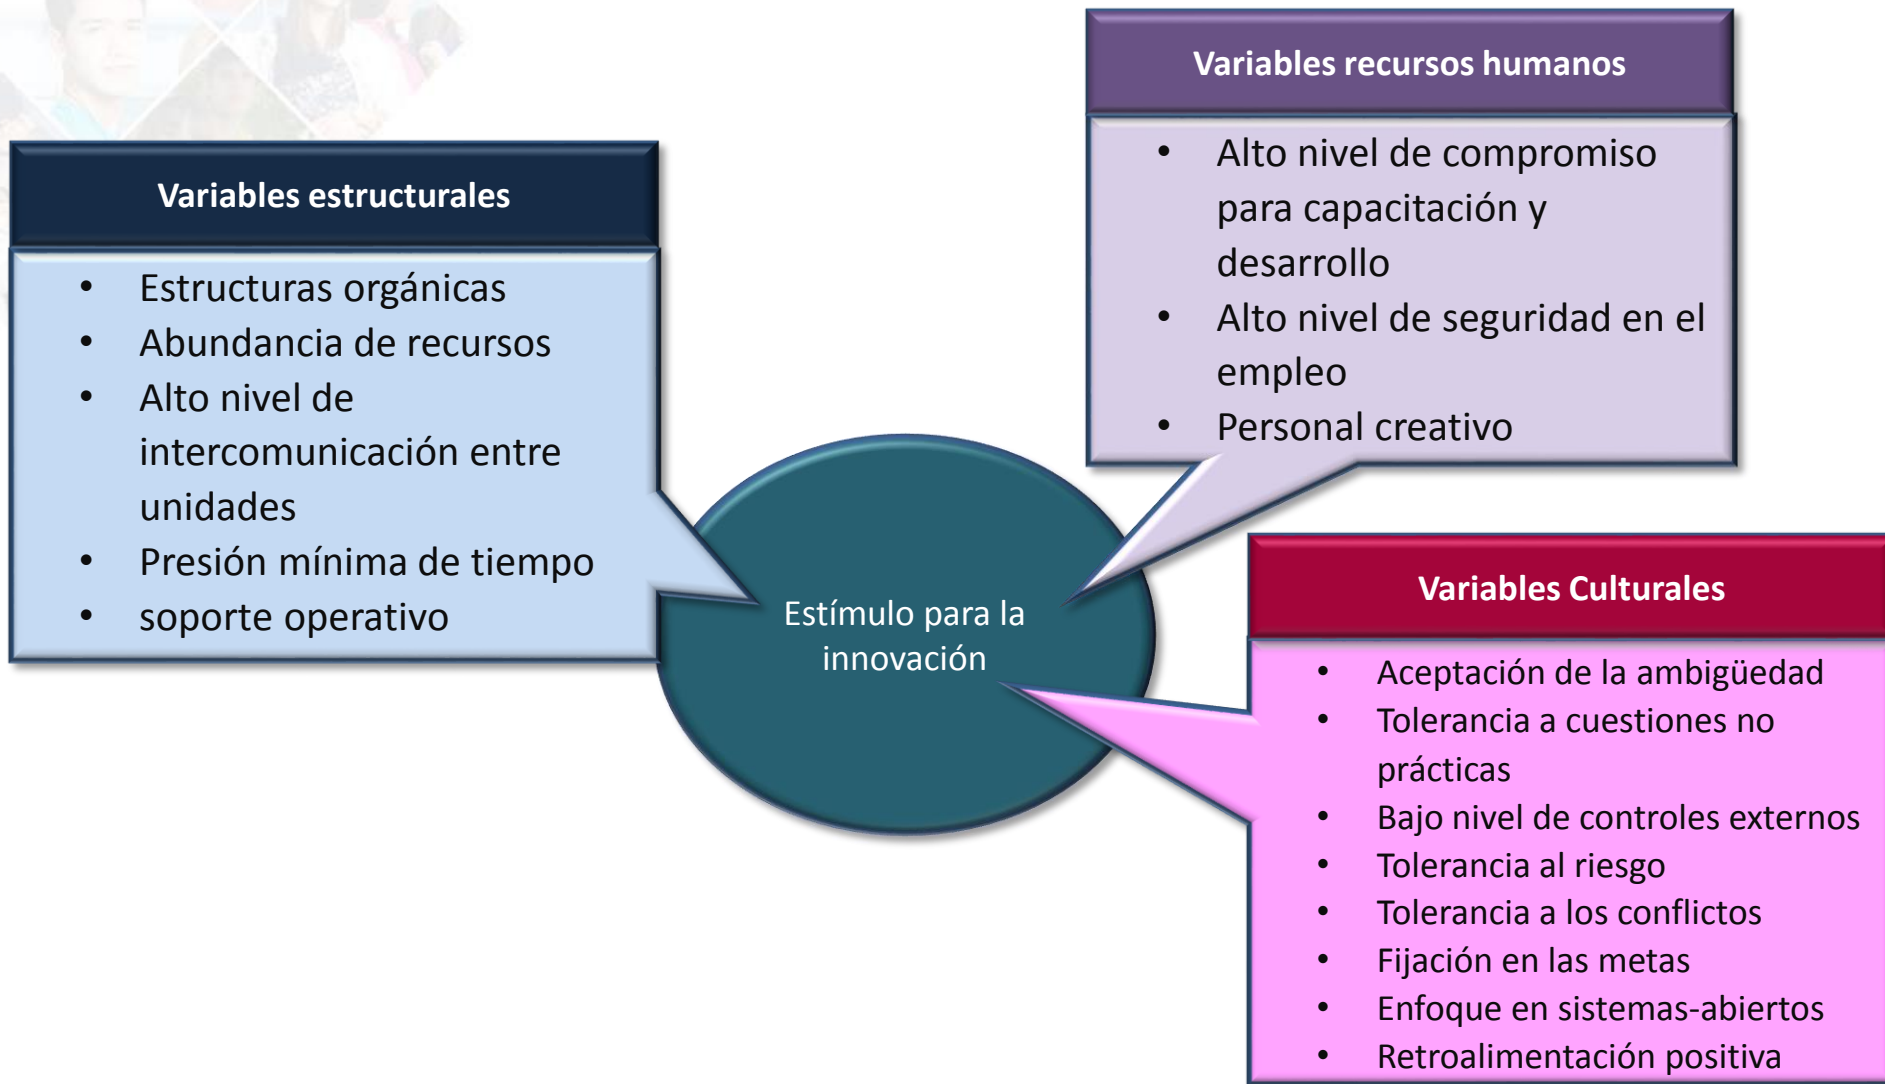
Variables recursos humanos

- Alto nivel de compromiso para capacitación y desarrollo
- Alto nivel de seguridad en el empleo
- Personal creativo

Variables estructurales

- Estructuras orgánicas
- Abundancia de recursos
- Alto nivel de intercomunicación entre unidades
- Presión mínima de tiempo
- soporte operativo

Estímulo para la innovación

Variables Culturales

- Aceptación de la ambigüedad
- Tolerancia a cuestiones no prácticas
- Bajo nivel de controles externos
- Tolerancia al riesgo
- Tolerancia a los conflictos
- Fijación en las metas
- Enfoque en sistemas-abiertos
- Retroalimentación positiva